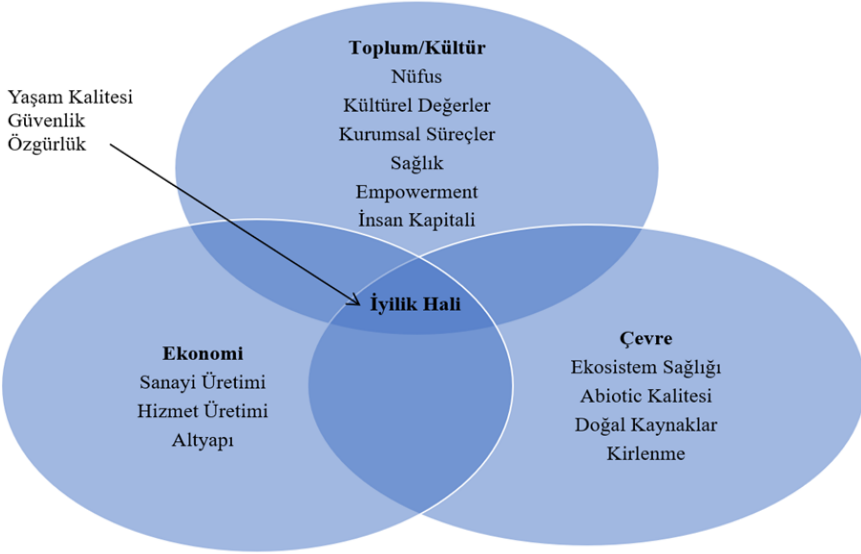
Yaşam Kalitesi
Güvenlik
Özgürlük

Toplum/Kültür
Nüfus
Kültürel Değerler
Kurumsal Süreçler
Sağlık
Empowerment
İnsan Kapitali

İyilik Hali

Ekonomi
Sanayi Üretimi
Hizmet Üretimi
Altyapı

Çevre
Ekosistem Sağlığı
Abiotic Kalitesi
Doğal Kaynaklar
Kirlenme